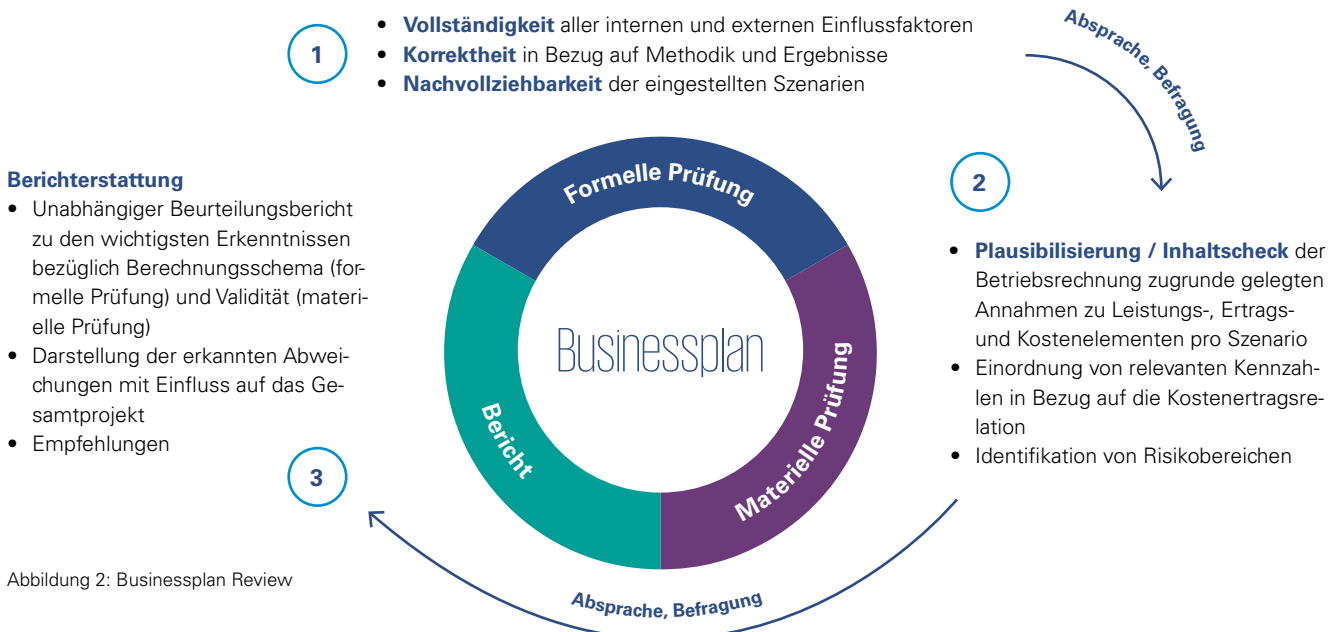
1

- **Vollständigkeit** aller internen und externen Einflussfaktoren
- **Korrektheit** in Bezug auf Methodik und Ergebnisse
- **Nachvollziehbarkeit** der eingestellten Szenarien

Absprache, Befragung

**Berichterstattung**
- Unabhängiger Beurteilungsbericht zu den wichtigsten Erkenntnissen bezüglich Berechnungsschema (formelle Prüfung) und Validität (materielle Prüfung)
- Darstellung der erkannten Abweichungen mit Einfluss auf das Gesamtprojekt
- Empfehlungen

Formelle Prüfung

Businessplan

Bericht

Materielle Prüfung

2

- **Plausibilisierung / Inhaltscheck** der Betriebsrechnung zugrunde gelegten Annahmen zu Leistungs-, Ertrags- und Kostenelementen pro Szenario
- Einordnung von relevanten Kennzahlen in Bezug auf die Kostenertragsrelation
- Identifikation von Risikobereichen

3

Abbildung 2: Businessplan Review

Absprache, Befragung